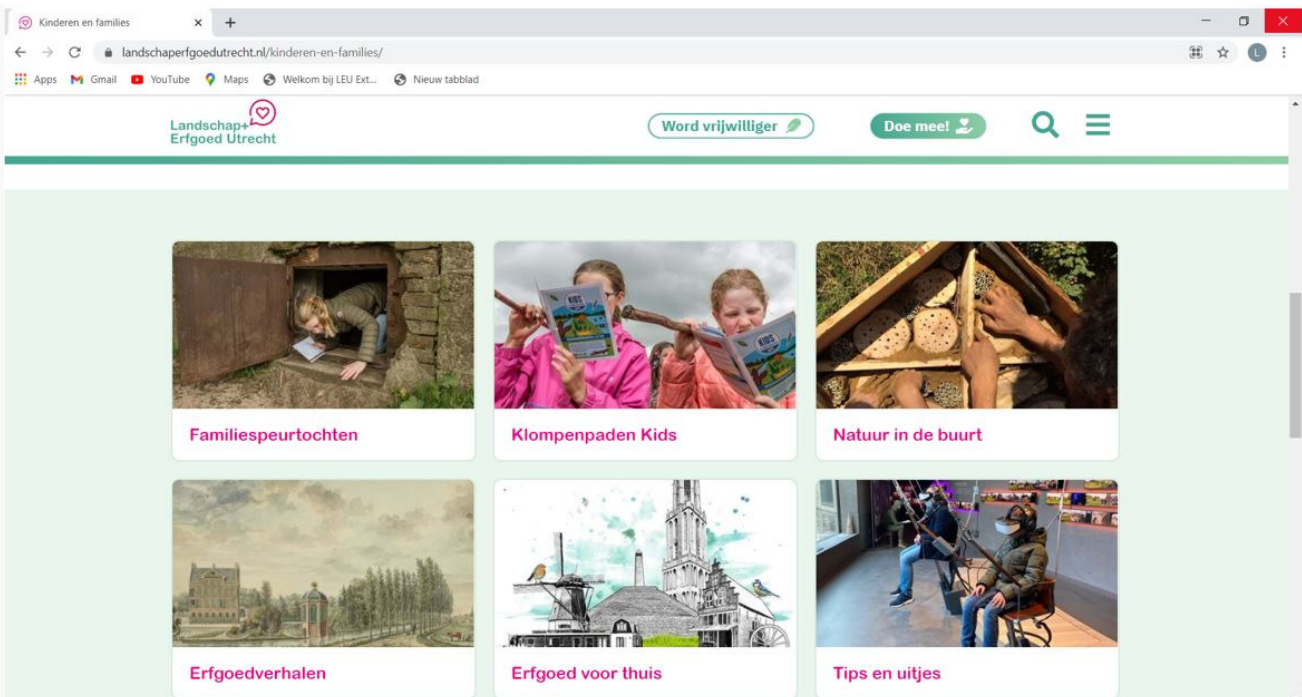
Kinderen en families ×
+

landschaperfgoedutrecht.nl/kinderen-en-families/

Apps Gmail YouTube Maps Welkom bij LEU Ext... Nieuw tabblad

Landschap+ Erfgoed Utrecht

Word vrijwilliger

Doe mee!

KIDS

KIDS

Familiespeurtochten

Klompenpaden Kids

Natuur in de buurt

Erfgoedverhalen

Erfgoed voor thuis

Tips en uitjes